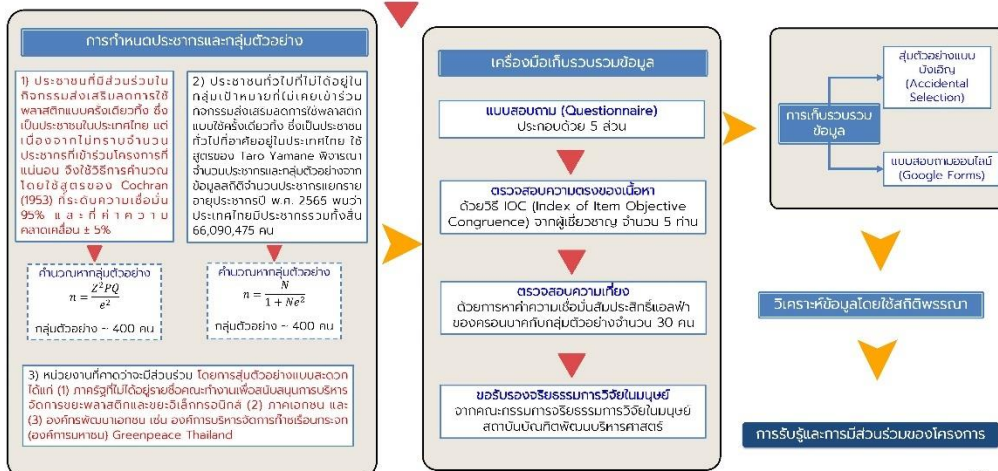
การกำหนดประชากรและกลุ่มตัวอย่าง

1) ประชาชนที่มีส่วนร่วมในกิจกรรมส่งเสริมลดการใช้พลาสติกแบบครั้งเดียวทิ้ง ซึ่งเป็นประชาชนในประเทศไทย แต่เนื่องจากไม่ทราบจำนวนประชากรที่เข้าร่วมโครงการที่แน่นอน จึงใช้วิธีการคำนวณโดยใช้สูตรของ Cochran (1953) ที่ระดับความเชื่อมั่น 95% และที่ค่าความคลาดเคลื่อน ± 5%

คำนวณหากลุ่มตัวอย่าง
$n = \frac{Z^2PQ}{e^2}$
กลุ่มตัวอย่าง ~ 400 คน

2) ประชาชนทั่วไปที่ไม่ได้อยู่ในกลุ่มเป้าหมายที่ไม่เคยเข้าร่วมกิจกรรมส่งเสริมลดการใช้พลาสติกแบบใช้ครั้งเดียวทิ้ง ซึ่งเป็นประชาชนทั่วไปที่อาศัยอยู่ในประเทศไทย ใช้สูตรของ Taro Yamane พิจารณาจำนวนประชากรและกลุ่มตัวอย่างจากข้อมูลสถิติจำนวนประชากรแยกรายอายุประจำปี พ.ศ. 2565 พบว่าประเทศไทยมีประชากรรวมทั้งสิ้น 66,090,475 คน

คำนวณหากลุ่มตัวอย่าง
$n = \frac{N}{1 + Ne^2}$
กลุ่มตัวอย่าง ~ 400 คน

3) หน่วยงานที่คาดว่าจะมีส่วนร่วม โดยการสุ่มตัวอย่างแบบสะดวก ได้แก่ (1) ภาครัฐที่ไม่ได้อยู่รายชื่อคณะทำงานเพื่อสนับสนุนการบริหารจัดการขยะพลาสติกและขยะอิเล็กทรอนิกส์ (2) ภาคเอกชน และ (3) องค์กรพัฒนาเอกชน เช่น องค์การบริหารจัดการก๊าซเรือนกระจก (องค์การมหาชน) Greenpeace Thailand

เครื่องมือเก็บรวบรวมข้อมูล

แบบสอบถาม (Questionnaire)
ประกอบด้วย 5 ส่วน

ตรวจสอบความตรงของเนื้อหา
ด้วยวิธี IOC (Index of Item Objective Congruence) จากผู้เชี่ยวชาญ จำนวน 5 ท่าน

ตรวจสอบความเที่ยง
ด้วยการหาค่าความเชื่อมั่นสัมประสิทธิ์แอลฟาของครอนบาคกับกลุ่มตัวอย่างจำนวน 30 คน

ขอรับรองจริยธรรมการวิจัยในมนุษย์
จากคณะกรรมการจริยธรรมการวิจัยในมนุษย์ สถาบันบัณฑิตพัฒนบริหารศาสตร์

การเก็บรวบรวมข้อมูล

สุ่มตัวอย่างแบบบังเอิญ (Accidental Selection)

แบบสอบถามออนไลน์ (Google Forms)

วิเคราะห์ข้อมูลโดยใช้สถิติพรรณา

การรับรู้และการมีส่วนร่วมของโครงการ